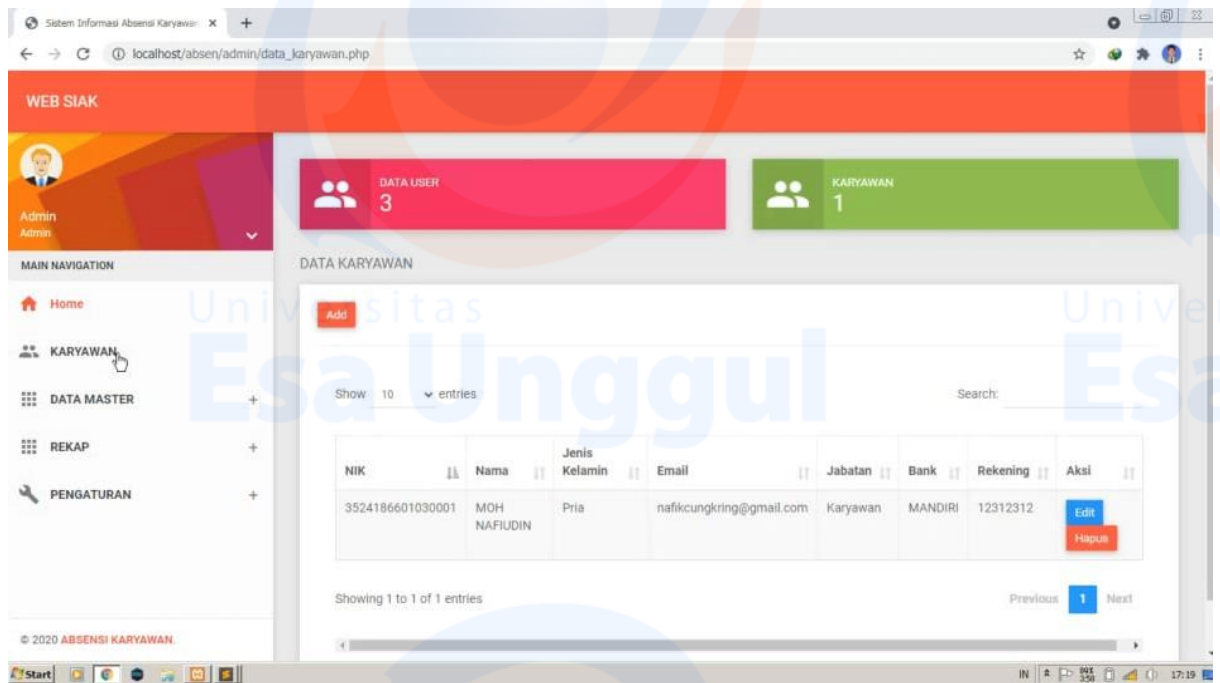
Sistem Informasi Absensi Karyawan ×  +

localhost/absen/admin/data_karyawan.php

WEB SIAK

Admin
Admin

MAIN NAVIGATION

Home

KARYAWAN

DATA MASTER +

REKAP +

PENGATURAN +

© 2020 ABSENSI KARYAWAN.

DATA USER
3

KARYAWAN
1

DATA KARYAWAN

Add

Show 10 entries

Search:

| NIK | Nama | Jenis Kelamin | Email | Jabatan | Bank | Rekening | Aksi |
|---|---|---|---|---|---|---|---|
| 3524186601030001 | MOH NAFIUDIN | Pria | nafikcungkring@gmail.com | Karyawan | MANDIRI | 12312312 | Edit Hapus |

Showing 1 to 1 of 1 entries

Previous 1 Next

Universitas Esa Unggul

Start

IN 17:19